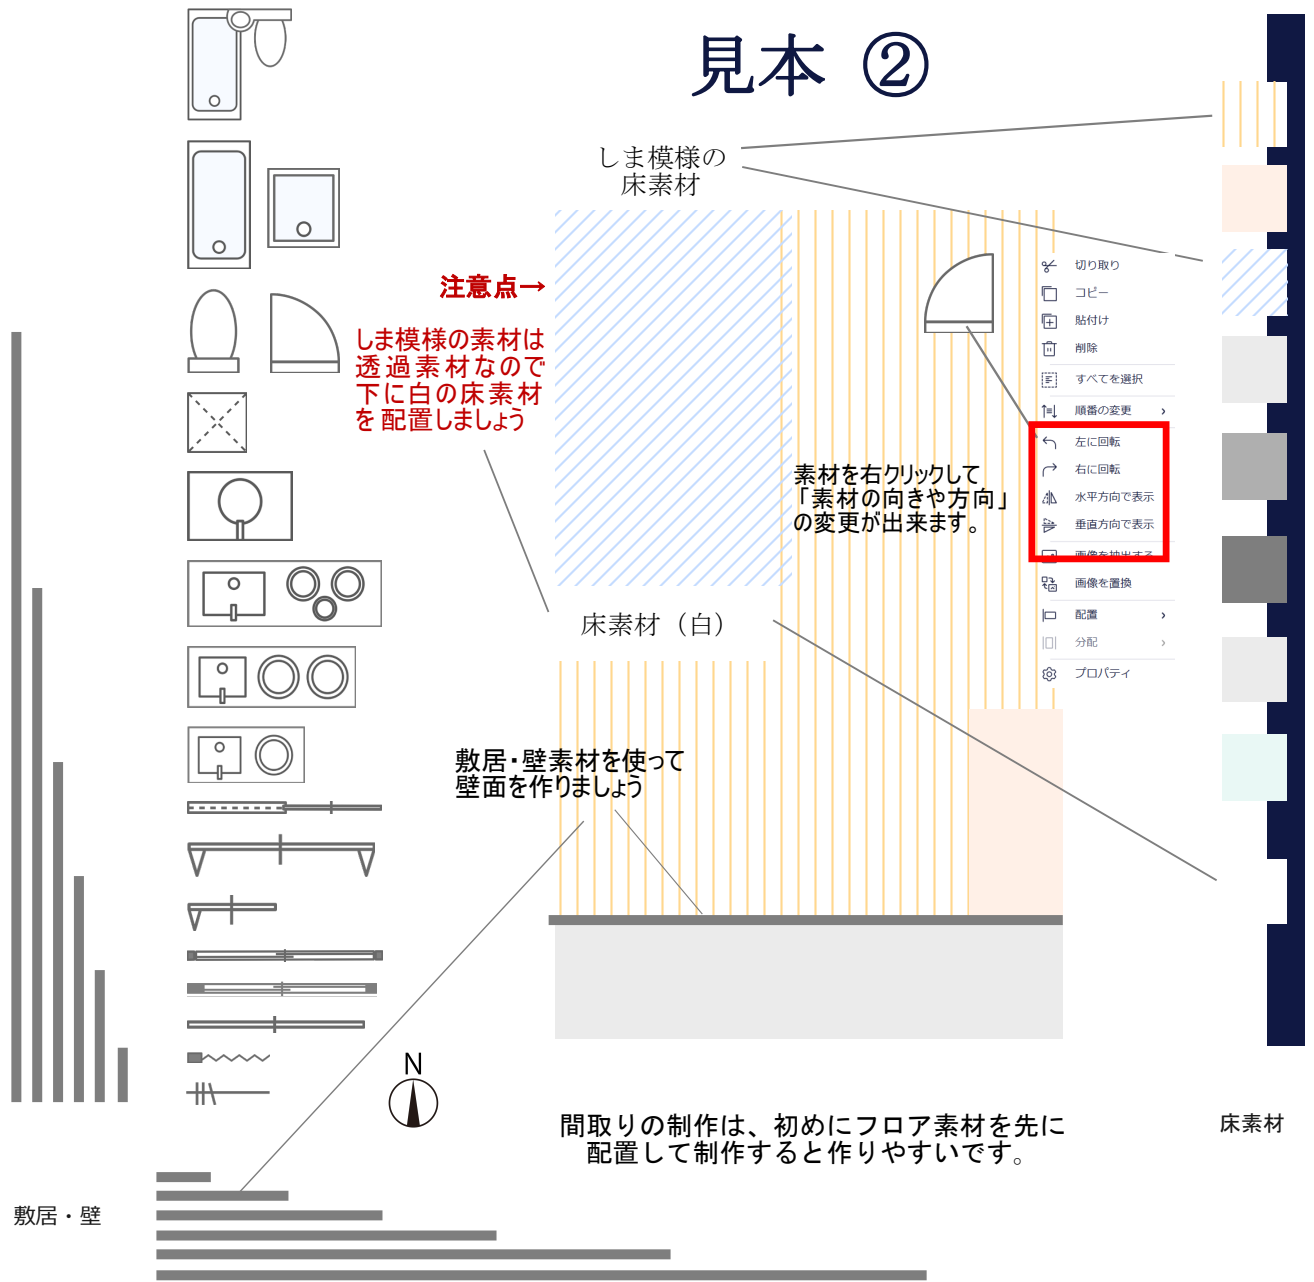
見本 ②

しま模様の
床素材

注意点→

しま模様の素材は
透過素材なので
下に白の床素材
を配置しましょう

切り取り
コピー
貼付け
削除
すべてを選択
順番の変更 ›
左に回転
右に回転
水平方向で表示
垂直方向で表示
画像を抽出する
画像を置換
配置 ›
分配 ›
プロパティ

素材を右クリックして
「素材の向きや方向」
の変更が出来ます。

床素材（白）

敷居・壁素材を使って
壁面を作りましょう

N

間取りの制作は、初めにフロア素材を先に
配置して制作すると作りやすいです。

床素材

敷居・壁